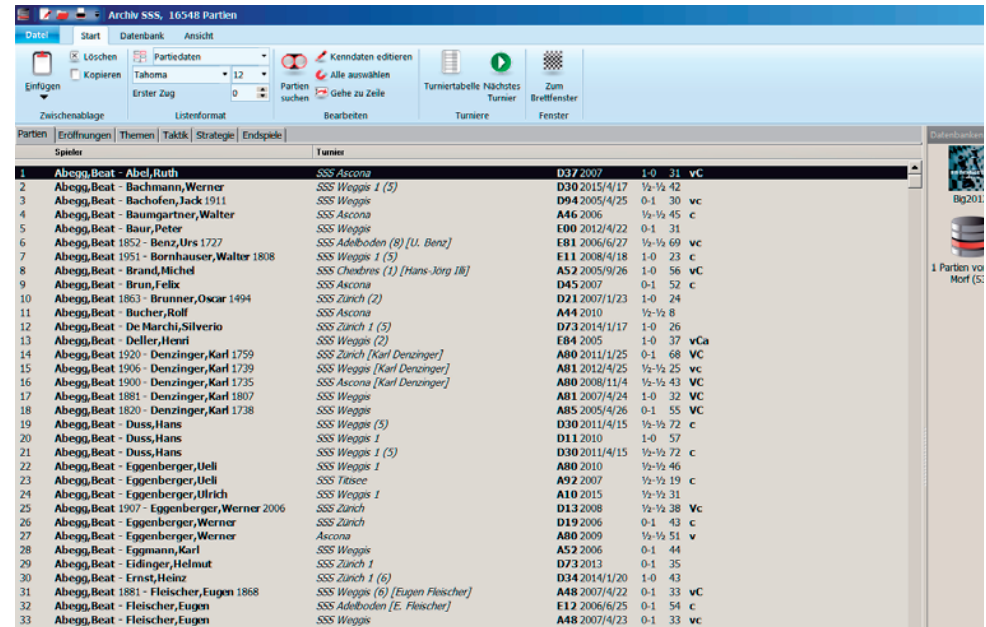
Archiv SSS, 16548 Partien

Datei | Start | Datenbank | Ansicht

Einfügen | Löschen | Kopieren | Zwischenablage

Partiedaten | Tahoma | 12 | Erster Zug | 0 | Listenformat

Partien suchen | Kenndaten editieren | Alle auswählen | Gehe zu Zeile | Bearbeiten

Turniertabelle | Nächstes Turnier | Turniere

Zum Brettfenster | Fenster

Partien | Eröffnungen | Themen | Taktik | Strategie | Endspiele

Datenbanken

Big2012

1 Partien von Morf (53

| | Spieler | Turnier | | | | | |
|---|---|---|---|---|---|---|---|
| 1 | Abegg,Beat - Abel,Ruth | SSS Ascona | D37 2007 | 1-0 | 31 | vC |
| 2 | Abegg,Beat - Bachmann,Werner | SSS Weggis 1 (5) | D30 2015/4/17 | ½-½ | 42 | |
| 3 | Abegg,Beat - Bachofen,Jack 1911 | SSS Weggis | D94 2005/4/25 | 0-1 | 30 | vc |
| 4 | Abegg,Beat - Baumgartner,Walter | SSS Ascona | A46 2006 | ½-½ | 45 | c |
| 5 | Abegg,Beat - Baur,Peter | SSS Weggis | E00 2012/4/22 | 0-1 | 31 | |
| 6 | Abegg,Beat 1852 - Benz,Urs 1727 | SSS Adelboden (8) [U. Benz] | E81 2006/6/27 | ½-½ | 69 | vc |
| 7 | Abegg,Beat 1951 - Bornhauser,Walter 1808 | SSS Weggis 1 (5) | E11 2008/4/18 | 1-0 | 23 | c |
| 8 | Abegg,Beat - Brand,Michel | SSS Chexbres (1) [Hans-Jörg Illi] | A52 2005/9/26 | 1-0 | 56 | vC |
| 9 | Abegg,Beat - Brun,Felix | SSS Ascona | D45 2007 | 0-1 | 52 | c |
| 10 | Abegg,Beat 1863 - Brunner,Oscar 1494 | SSS Zürich (2) | D21 2007/1/23 | 1-0 | 24 | |
| 11 | Abegg,Beat - Bucher,Rolf | SSS Ascona | A44 2010 | ½-½ | 8 | |
| 12 | Abegg,Beat - De Marchi,Silverio | SSS Zürich 1 (5) | D73 2014/1/17 | 1-0 | 26 | |
| 13 | Abegg,Beat - Deller,Henri | SSS Weggis (2) | E84 2005 | 1-0 | 37 | vCa |
| 14 | Abegg,Beat 1920 - Denzinger,Karl 1759 | SSS Zürich [Karl Denzinger] | A80 2011/1/25 | 0-1 | 68 | VC |
| 15 | Abegg,Beat 1906 - Denzinger,Karl 1739 | SSS Weggis [Karl Denzinger] | A81 2012/4/25 | ½-½ | 25 | vc |
| 16 | Abegg,Beat 1900 - Denzinger,Karl 1735 | SSS Ascona [Karl Denzinger] | A80 2008/11/4 | ½-½ | 43 | VC |
| 17 | Abegg,Beat 1881 - Denzinger,Karl 1807 | SSS Weggis | A81 2007/4/24 | 1-0 | 32 | VC |
| 18 | Abegg,Beat 1820 - Denzinger,Karl 1738 | SSS Weggis | A85 2005/4/26 | 0-1 | 55 | VC |
| 19 | Abegg,Beat - Duss,Hans | SSS Weggis (5) | D30 2011/4/15 | ½-½ | 72 | c |
| 20 | Abegg,Beat - Duss,Hans | SSS Weggis 1 | D11 2010 | 1-0 | 57 | |
| 21 | Abegg,Beat - Duss,Hans | SSS Weggis 1 (5) | D30 2011/4/15 | ½-½ | 72 | c |
| 22 | Abegg,Beat - Eggenberger,Ueli | SSS Weggis 1 | A80 2010 | ½-½ | 46 | |
| 23 | Abegg,Beat - Eggenberger,Ueli | SSS Titisee | A92 2007 | ½-½ | 19 | c |
| 24 | Abegg,Beat - Eggenberger,Ulrich | SSS Weggis 1 | A10 2015 | ½-½ | 31 | |
| 25 | Abegg,Beat 1907 - Eggenberger,Werner 2006 | SSS Zürich | D13 2008 | ½-½ | 38 | Vc |
| 26 | Abegg,Beat - Eggenberger,Werner | SSS Zürich | D19 2006 | 0-1 | 43 | c |
| 27 | Abegg,Beat - Eggenberger,Werner | Ascona | A80 2009 | ½-½ | 51 | v |
| 28 | Abegg,Beat - Eggmann,Karl | SSS Weggis | A52 2006 | 0-1 | 44 | |
| 29 | Abegg,Beat - Eidinger,Helmut | SSS Zürich 1 | D73 2013 | 0-1 | 35 | |
| 30 | Abegg,Beat - Ernst,Heinz | SSS Zürich 1 (6) | D34 2014/1/20 | 1-0 | 43 | |
| 31 | Abegg,Beat 1881 - Fleischer,Eugen 1868 | SSS Weggis (6) [Eugen Fleischer] | A48 2007/4/22 | 0-1 | 33 | vC |
| 32 | Abegg,Beat - Fleischer,Eugen | SSS Adelboden [E. Fleischer] | E12 2006/6/25 | 0-1 | 54 | c |
| 33 | Abegg,Beat - Fleischer,Eugen | SSS Weggis | A48 2007/4/23 | 0-1 | 33 | vc |